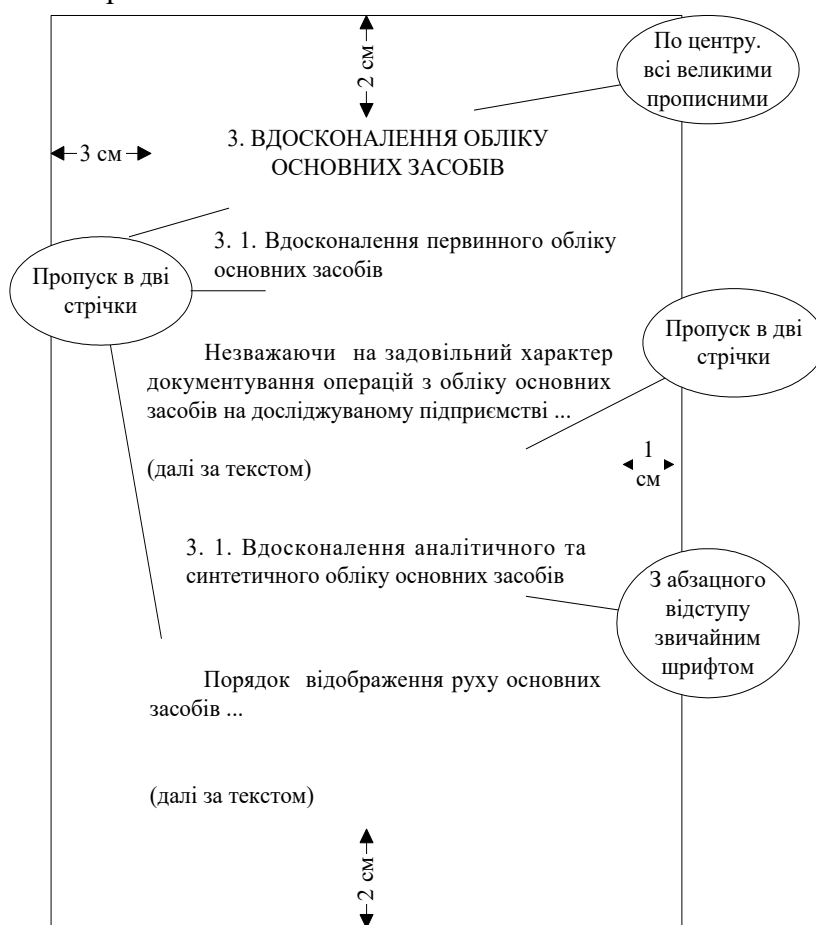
2 см

По центру. всі великими прописними

3 см

3. ВДОСКОНАЛЕННЯ ОБЛІКУ ОСНОВНИХ ЗАСОБІВ

3. 1. Вдосконалення первинного обліку основних засобів

Пропуск в дві стрічки

Пропуск в дві стрічки

Незважаючи на задовільний характер документування операцій з обліку основних засобів на досліджуваному підприємстві ...

(далі за текстом)

1 см

3. 1. Вдосконалення аналітичного та синтетичного обліку основних засобів

З абзацного відступу звичайним шрифтом

Порядок відображення руху основних засобів ...

(далі за текстом)

2 см